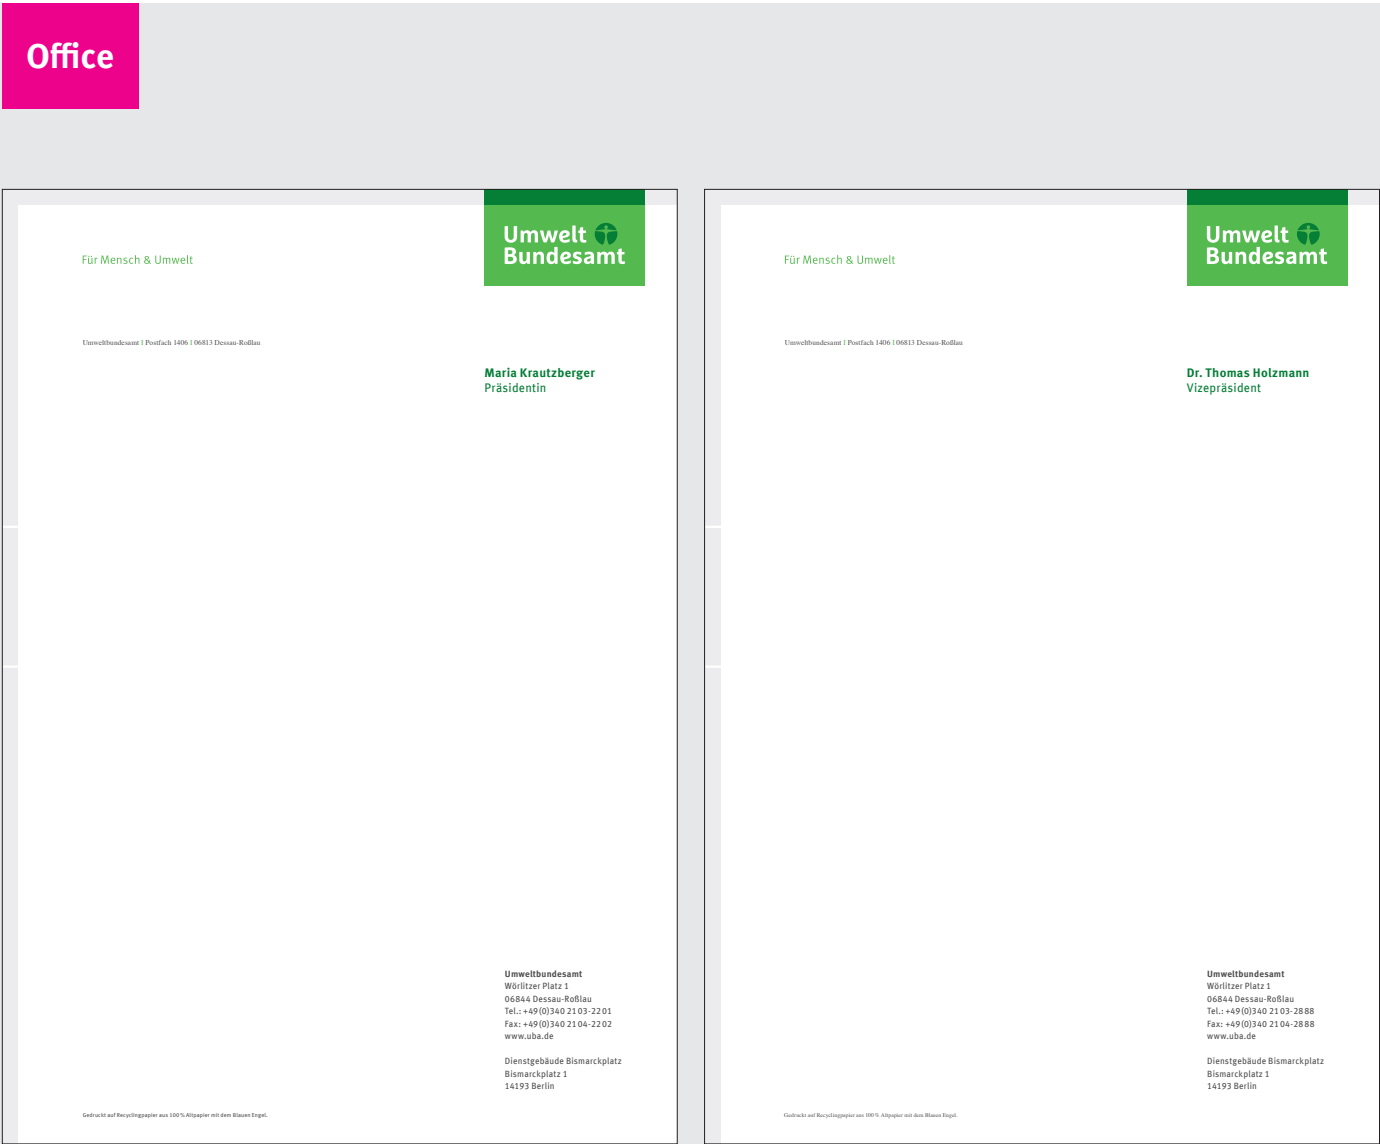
Office

Für Mensch & Umwelt

Umwelt Bundesamt

Umweltbundesamt | Postfach 1406 | 06813 Dessau-Roßlau

Maria Krautzberger
Präsidentin

Umweltbundesamt
Wörlitzer Platz 1
06844 Dessau-Roßlau
Tel.: +49(0)340 2103-2201
Fax: +49(0)340 2104-2202
www.uba.de

Dienstgebäude Bismarckplatz
Bismarckplatz 1
14193 Berlin

Gedruckt auf Recyclingpapier aus 100 % Altpapier mit dem Blauen Engel.

Für Mensch & Umwelt

Umwelt Bundesamt

Umweltbundesamt | Postfach 1406 | 06813 Dessau-Roßlau

Dr. Thomas Holzmann
Vizepräsident

Umweltbundesamt
Wörlitzer Platz 1
06844 Dessau-Roßlau
Tel.: +49(0)340 2103-2888
Fax: +49(0)340 2104-2888
www.uba.de

Dienstgebäude Bismarckplatz
Bismarckplatz 1
14193 Berlin

Gedruckt auf Recyclingpapier aus 100 % Altpapier mit dem Blauen Engel.